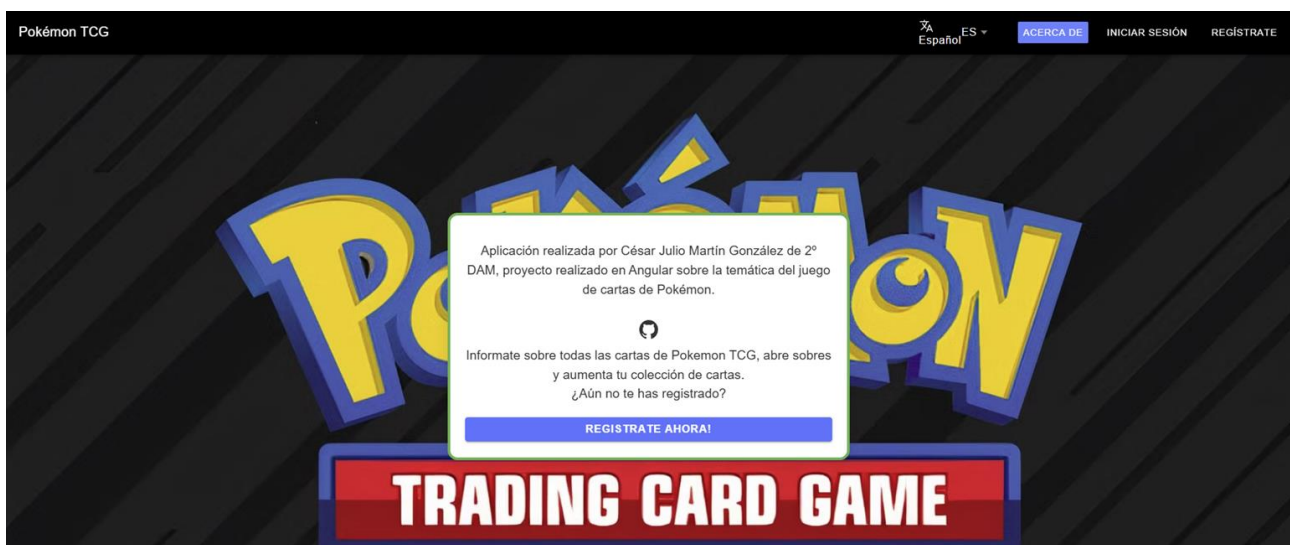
Pokémon TCG

Español ES

ACERCA DE

INICIAR SESIÓN

REGÍSTRATE

Aplicación realizada por César Julio Martín González de 2º DAM, proyecto realizado en Angular sobre la temática del juego de cartas de Pokémon.

Informate sobre todas las cartas de Pokemon TCG, abre sobres y aumenta tu colección de cartas.
¿Aún no te has registrado?

REGISTRATE AHORA!

POKéMON

TRADING CARD GAME